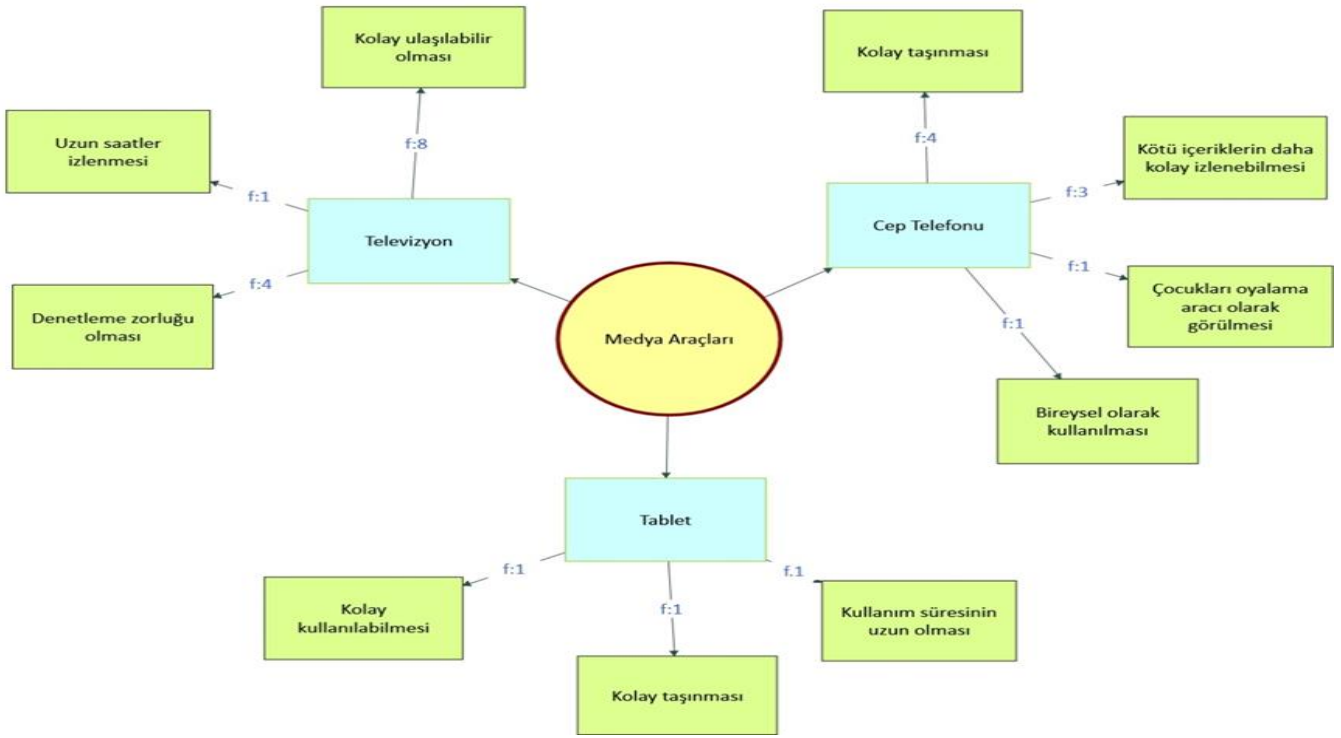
Kolay ulaşılabilir olması

f:8

Uzun saatler izlenmesi

f:1

Televizyon

f:4

Denetleme zorluğu olması

Kolay taşınması

f:4

Kötü içeriklerin daha kolay izlenebilmesi

f:3

Cep Telefonu

f:1

Çocukları oyalama aracı olarak görülmesi

f:1

Bireysel olarak kullanılması

Medya Araçları

Tablet

f:1

Kolay kullanılabilmesi

f:1

Kolay taşınması

f.1

Kullanım süresinin uzun olması